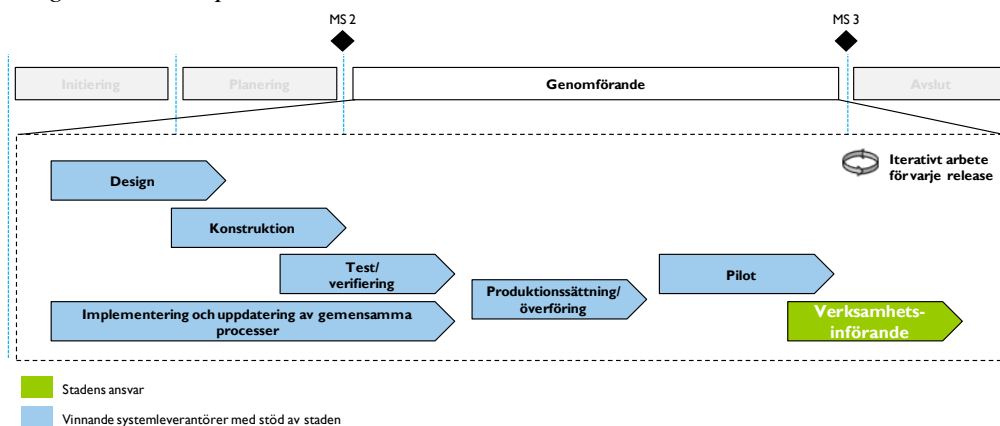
MS 2

MS 3

Initiering

Planering

Genomförande

Avslut

Iterativt arbete för varje release

Design

Konstruktion

Test/ verifiering

Implementering och uppdatering av gemensamma processer

Produktionssättning/ överföring

Pilot

Verksamhets-införande

Stadens ansvar

Vinnande systemleverantörer med stöd av staden